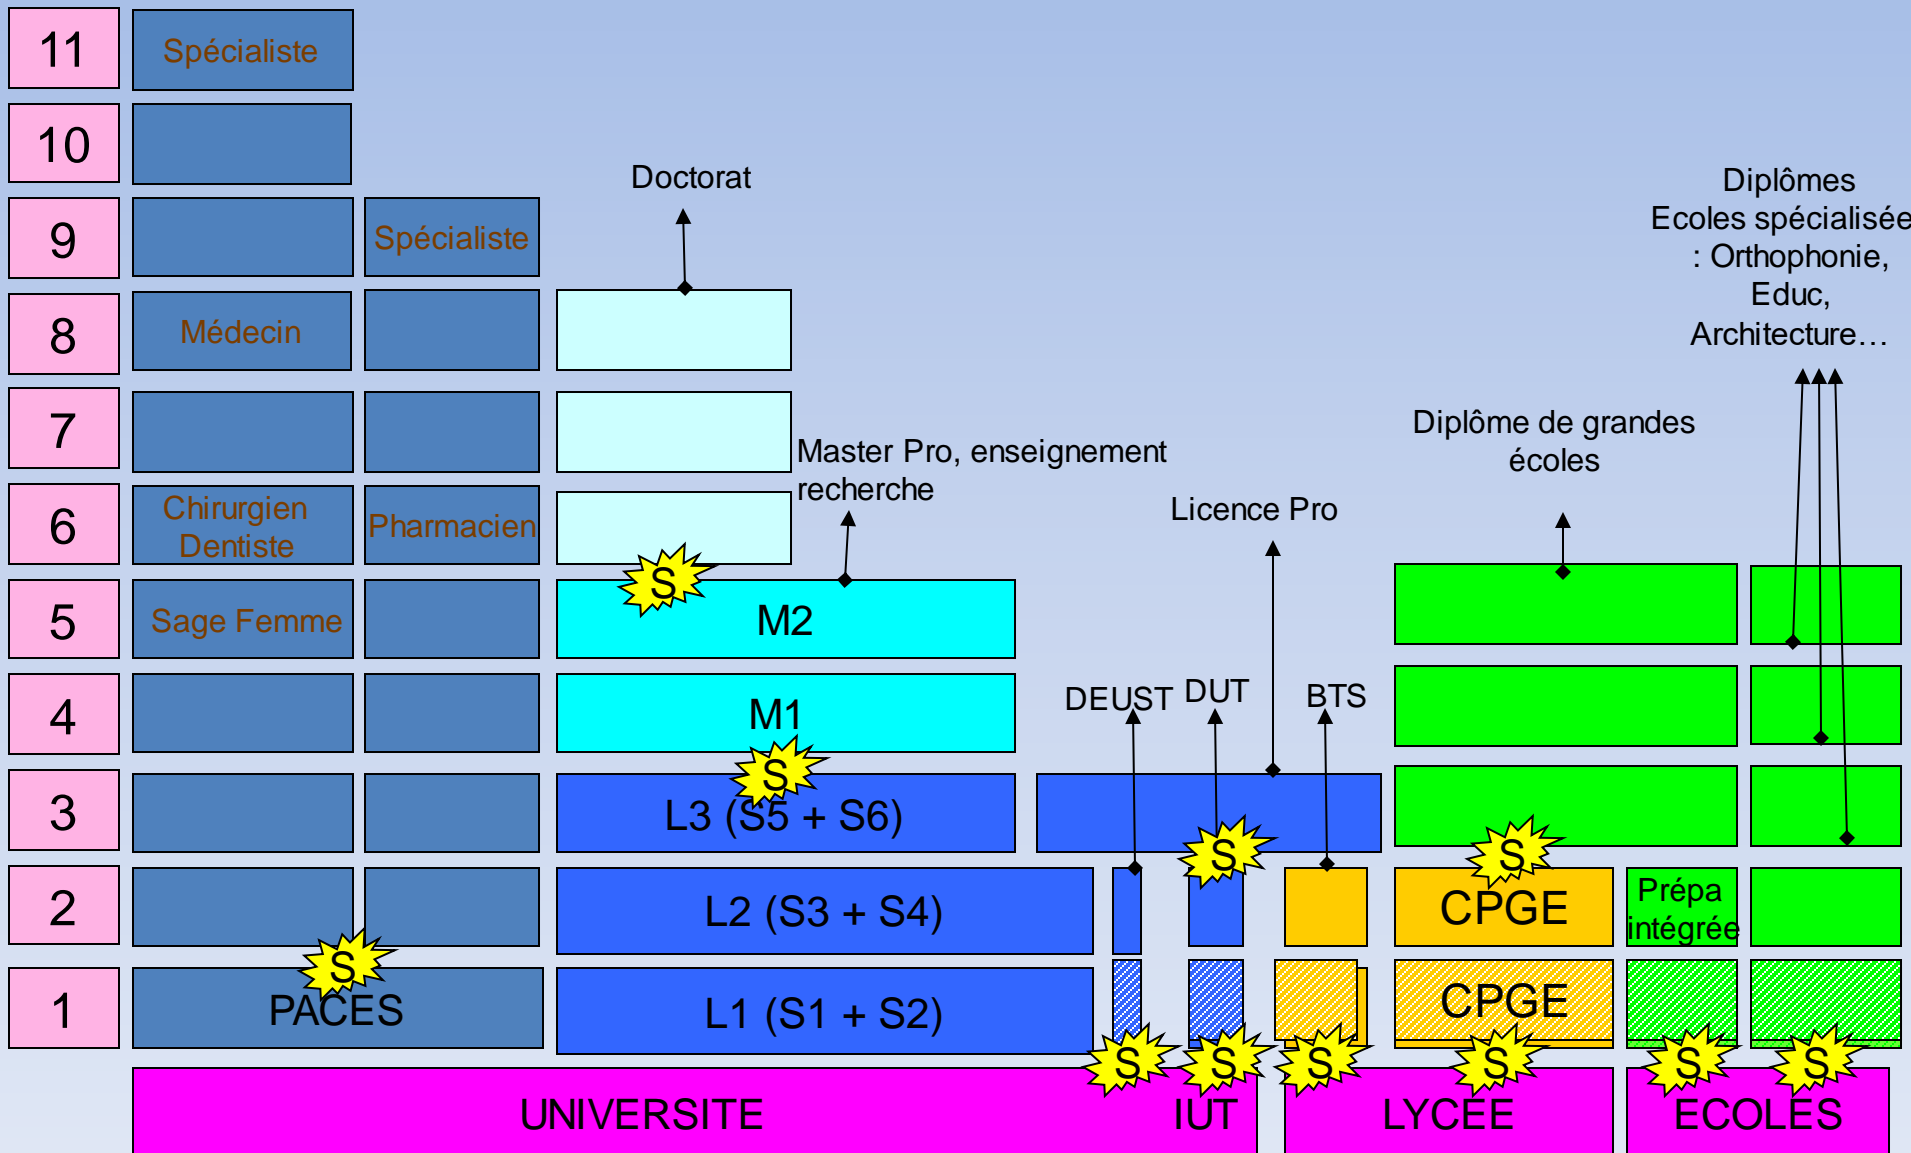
11
Spécialiste
10
9
Spécialiste
Doctorat
Diplômes Ecoles spécialisée : Orthophonie, Educ, Architecture…
8
Médecin
7
Diplôme de grandes écoles
Master Pro, enseignement recherche
6
Chirurgien Dentiste
Pharmacien
Licence Pro
S
5
Sage Femme
M2
4
M1
DEUST
DUT
BTS
S
3
L3 (S5 + S6)
S
S
2
L2 (S3 + S4)
CPGE
Prépa intégrée
S
1
PACES
L1 (S1 + S2)
CPGE
S
S
S
S
S
S
UNIVERSITE
IUT
LYCEE
ECOLES